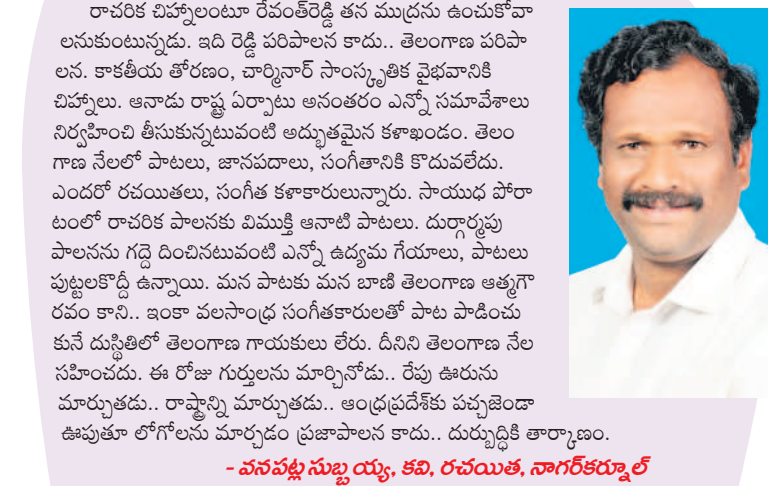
రాచరిక చిహ్నాలంటూ రేవంత్‌రెడ్డి తన ముద్రను ఉంచుకోవాలనుకుంటున్నడు. ఇది రెడ్డి పరిపాలన కాదు.. తెలంగాణ పరిపాలన. కాకతీయ తోరణం, చార్మినార్ సాంస్కృతిక వైభవానికి చిహ్నాలు. ఆనాడు రాష్ట్ర ఏర్పాటు అనంతరం ఎన్నో సమావేశాలు నిర్వహించి తీసుకున్నటువంటి అద్భుతమైన కళాఖండం. తెలంగాణ నేలలో పాటలు, జానపదాలు, సంగీతానికి కొదువలేదు. ఎందరో రచయితలు, సంగీత కళాకారులున్నారు. సాయుధ పోరాటంలో రాచరిక పాలనకు విముక్తి ఆనాటి పాటలు. దుర్మార్గపు పాలనను గద్దె దించినటువంటి ఎన్నో ఉద్యమ గేయాలు, పాటలు పుట్టలకొద్దీ ఉన్నాయి. మన పాటకు మన బాణి తెలంగాణ ఆత్మగౌరవం కాని.. ఇంకా వలసాంధ్ర సంగీతకారులతో పాట పాడించుకునే దుస్థితిలో తెలంగాణ గాయకులు లేరు. దీనిని తెలంగాణ నేల సహించదు. ఈ రోజు గుర్తులను మార్చినోడు.. రేపు ఊరును మార్చుతడు.. రాష్ట్రాన్ని మార్చుతడు.. ఆంధ్రప్రదేశ్‌కు పచ్చజెండా ఊపుతూ లోగోలను మార్చడం ప్రజాపాలన కాదు.. దుర్బుద్ధికి తార్కాణం.

- వనపట్ల సుబ్బయ్య, కవి, రచయిత, నాగర్‌కర్నూల్